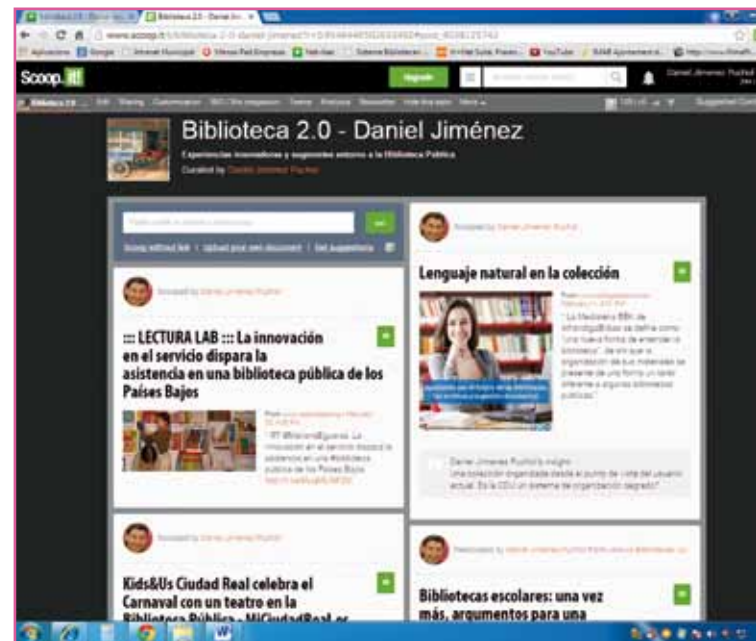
Biblioteca 2.0 - Daniel Jiménez

Scoop.it!

Upgrade

Lenguaje natural en la colección

::: LECTURA LAB ::: La innovación en el servicio dispara la asistencia en una biblioteca pública de los Países Bajos

Kids&Us Ciudad Real celebra el Carnaval con un teatro en la Biblioteca Pública - MiCiudadReal.es

Bibliotecas escolares: una vez más, argumentos para una